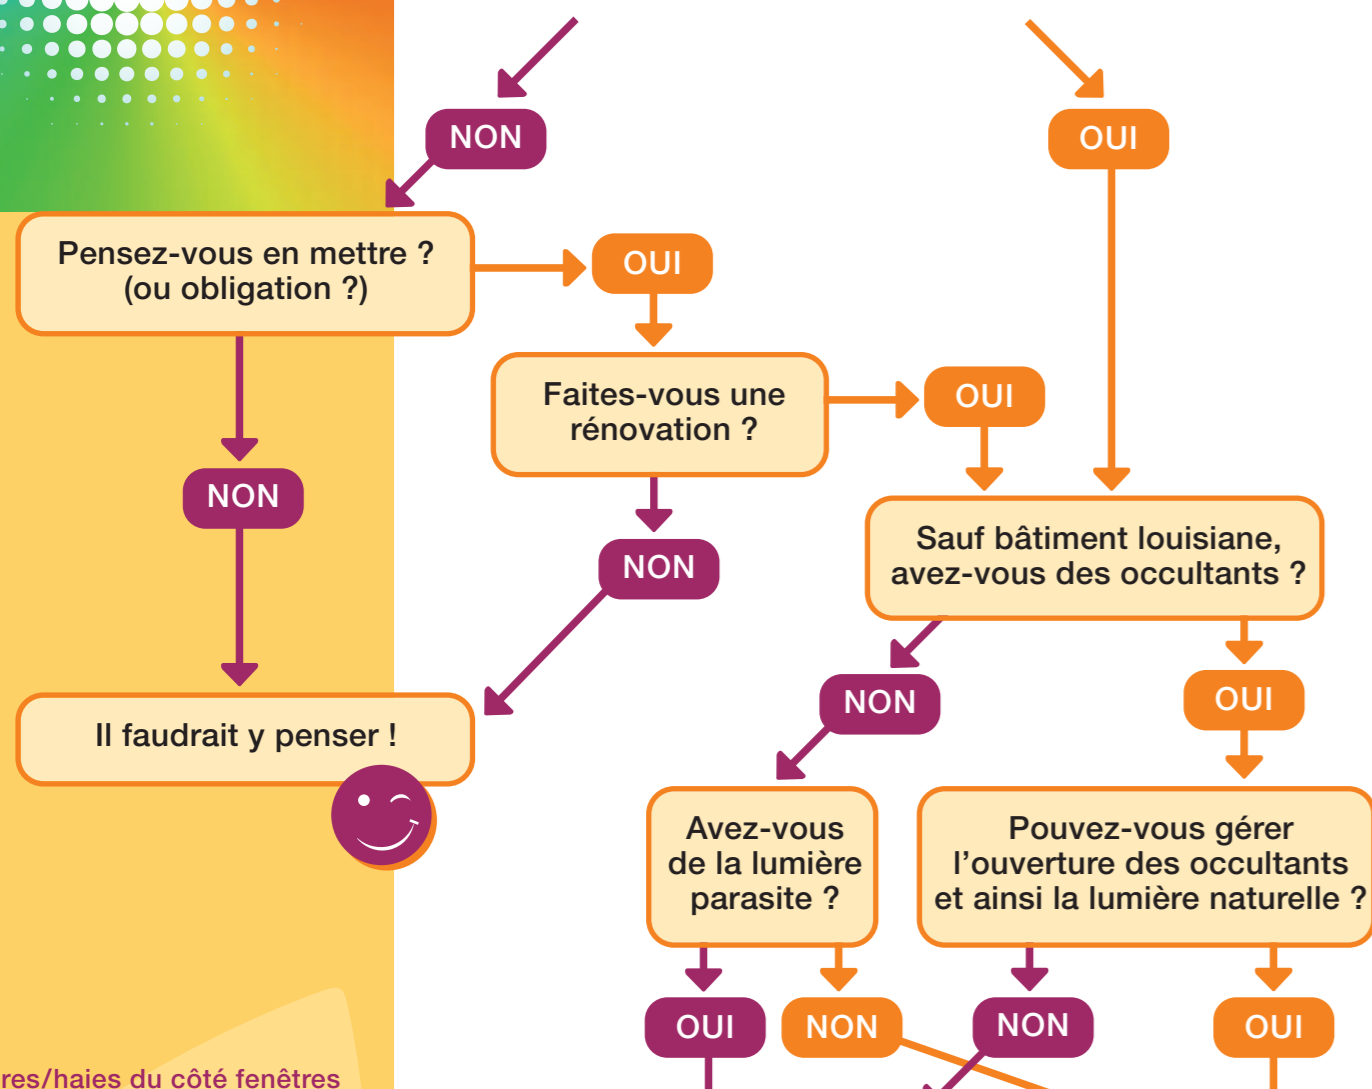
NON

OUI

Pensez-vous en mettre ? (ou obligation ?)

OUI

Faites-vous une rénovation ?

OUI

NON

NON

Sauf bâtiment louisiane, avez-vous des occultants ?

Il faudrait y penser !

NON

OUI

Avez-vous de la lumière parasite ?

Pouvez-vous gérer l'ouverture des occultants et ainsi la lumière naturelle ?

OUI

NON

NON

OUI

res/haies du côté fenêtres